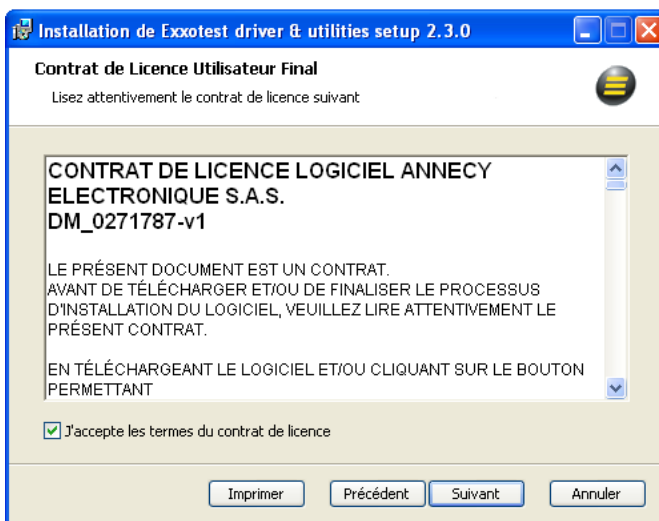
Installation de Exxotest driver & utilities setup 2.3.0

Contrat de Licence Utilisateur Final

Lisez attentivement le contrat de licence suivant

CONTRAT DE LICENCE LOGICIEL ANNECY ELECTRONIQUE S.A.S.
DM_0271787-v1

LE PRÉSENT DOCUMENT EST UN CONTRAT.
AVANT DE TÉLÉCHARGER ET/OU DE FINALISER LE PROCESSUS D'INSTALLATION DU LOGICIEL, VEUILLEZ LIRE ATTENTIVEMENT LE PRÉSENT CONTRAT.

EN TÉLÉCHARGEANT LE LOGICIEL ET/OU CLIQUANT SUR LE BOUTON PERMETTANT

J'accepte les termes du contrat de licence

Imprimer Précédent Suivant Annuler